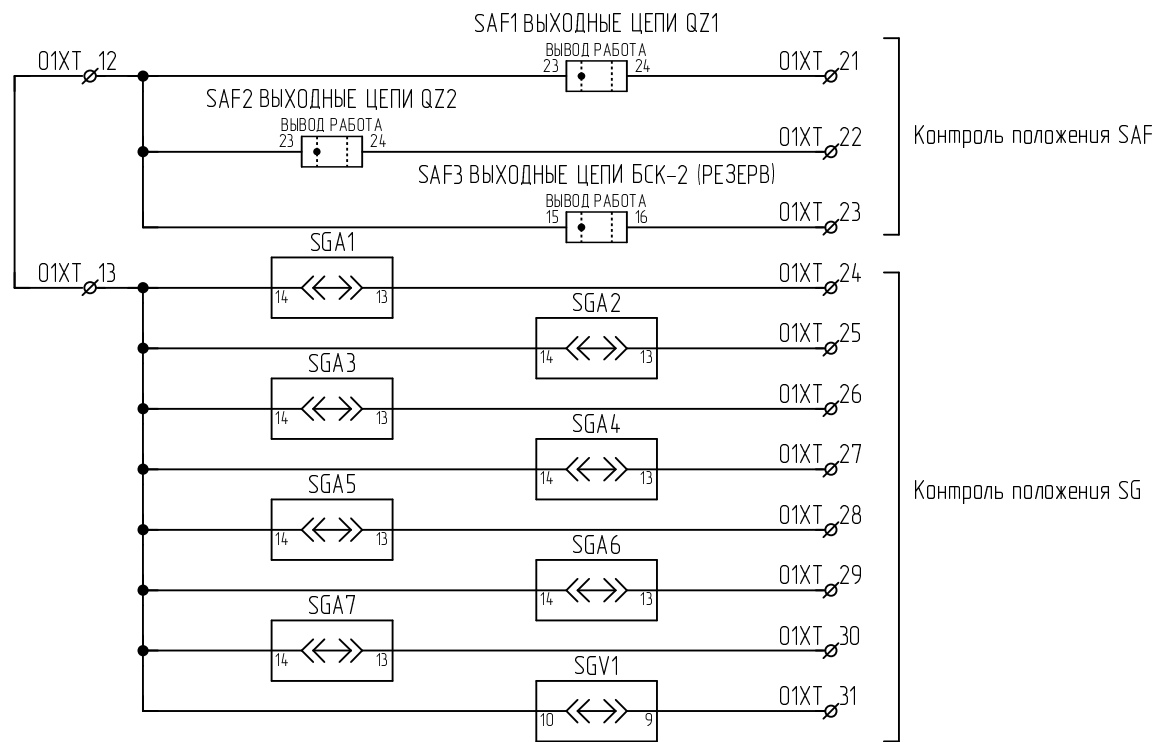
SAF1 ВЫХОДНЫЕ ЦЕПИ QZ1
ВЫВОД РАБОТА
23 24
01XT 12
01XT 21
SAF2 ВЫХОДНЫЕ ЦЕПИ QZ2
ВЫВОД РАБОТА
23 24
01XT 22
Контроль положения SAF
SAF3 ВЫХОДНЫЕ ЦЕПИ БСК-2 (РЕЗЕРВ)
ВЫВОД РАБОТА
15 16
01XT 23
SGA1
01XT 13
14 13
01XT 24
SGA2
14 13
01XT 25
SGA3
14 13
01XT 26
SGA4
14 13
01XT 27
SGA5
14 13
01XT 28
Контроль положения SG
SGA6
14 13
01XT 29
SGA7
14 13
01XT 30
SGV1
10 9
01XT 31